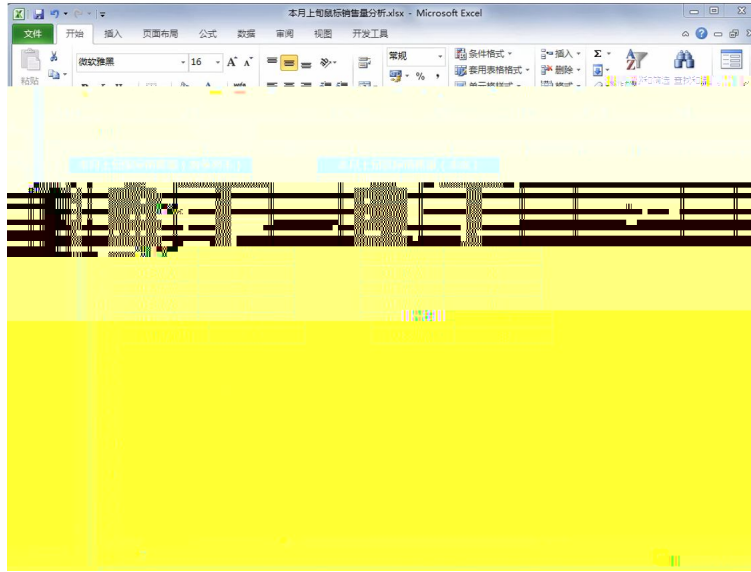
本月上旬鼠标销售量分析.xlsx - Microsoft Excel

文件 开始 插入 页面布局 公式 数据 审阅 视图 开发工具

粘贴 微软雅黑 16 A A 常规 % , 条件格式 套用表格格式 单元格样式 插入 删除 格式 Σ 排序和筛选 查找和选择